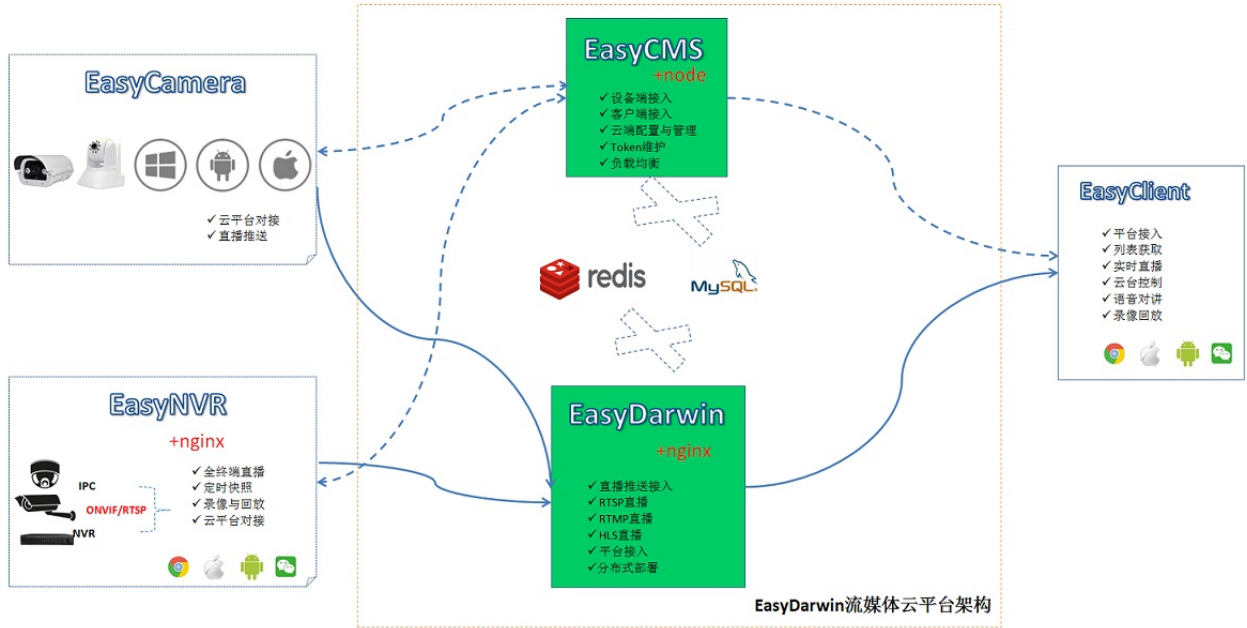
EasyCMS
+node
✓ 设备端接入
✓ 客户端接入
✓ 云端配置与管理
✓ Token维护
✓ 负载均衡

EasyCamera
✓ 云平台对接
✓ 直播推送

redis

MySQL

EasyClient
✓ 平台接入
✓ 列表获取
✓ 实时直播
✓ 云台控制
✓ 语音对讲
✓ 录像回放

EasyNVR
+nginx
IPC
ONVIF/RTSP
NVR
✓ 全终端直播
✓ 定时快照
✓ 录像与回放
✓ 云平台对接

EasyDarwin
+nginx
✓ 直播推送接入
✓ RTSP直播
✓ RTMP直播
✓ HLS直播
✓ 平台接入
✓ 分布式部署

EasyDarwin流媒体云平台架构